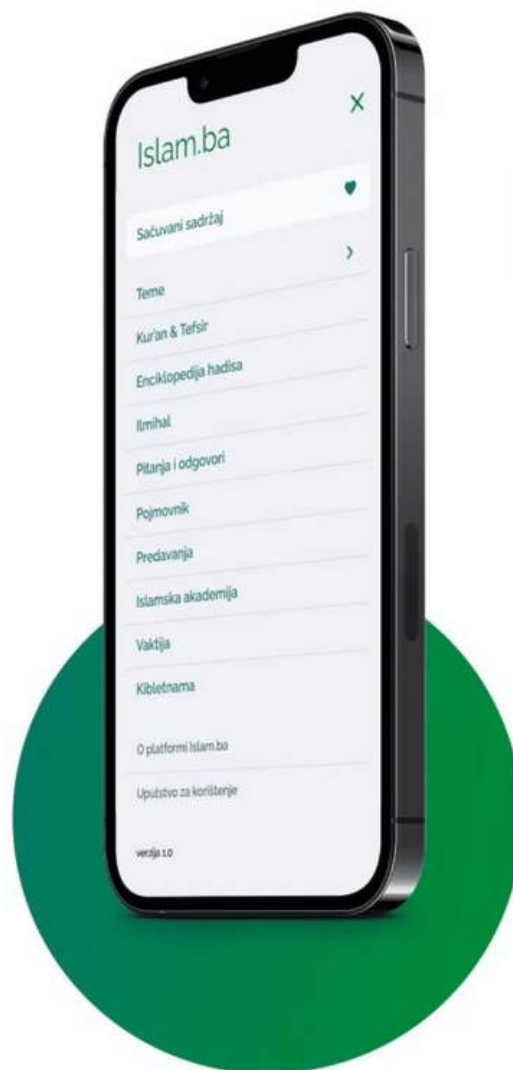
Islam.ba

Sačuvani sadržaj

Teme

Kur'an & Tefsir

Enciklopedija hadisa

Ilmihal

Pitanja i odgovori

Pojmovnik

Predavanja

Islamska akademija

Vaktija

Kibletnama

O platformi Islam.ba

Uputstvo za korištenje

verzija 1.0